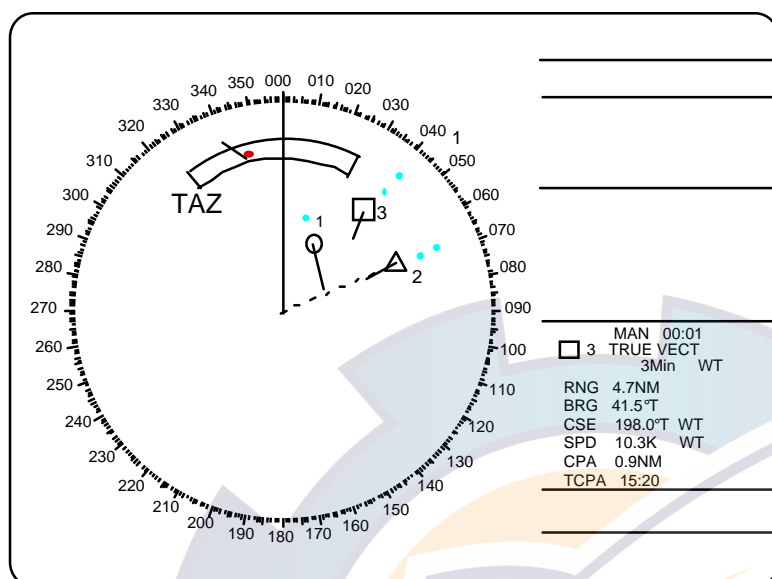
000 010 020 030 040 050 060 070 080 090 100 110 120 130 140 150 160 170 180 190 200 210 220 230 240 250 260 270 280 290 300 310 320 330 340 350

1

TAZ

1

3

2

MAN 00:01
3 TRUE VECT
3Min WT

RNG 4.7NM
BRG 41.5°T
CSE 198.0°T WT
SPD 10.3K WT
CPA 0.9NM
TCPA 15:20